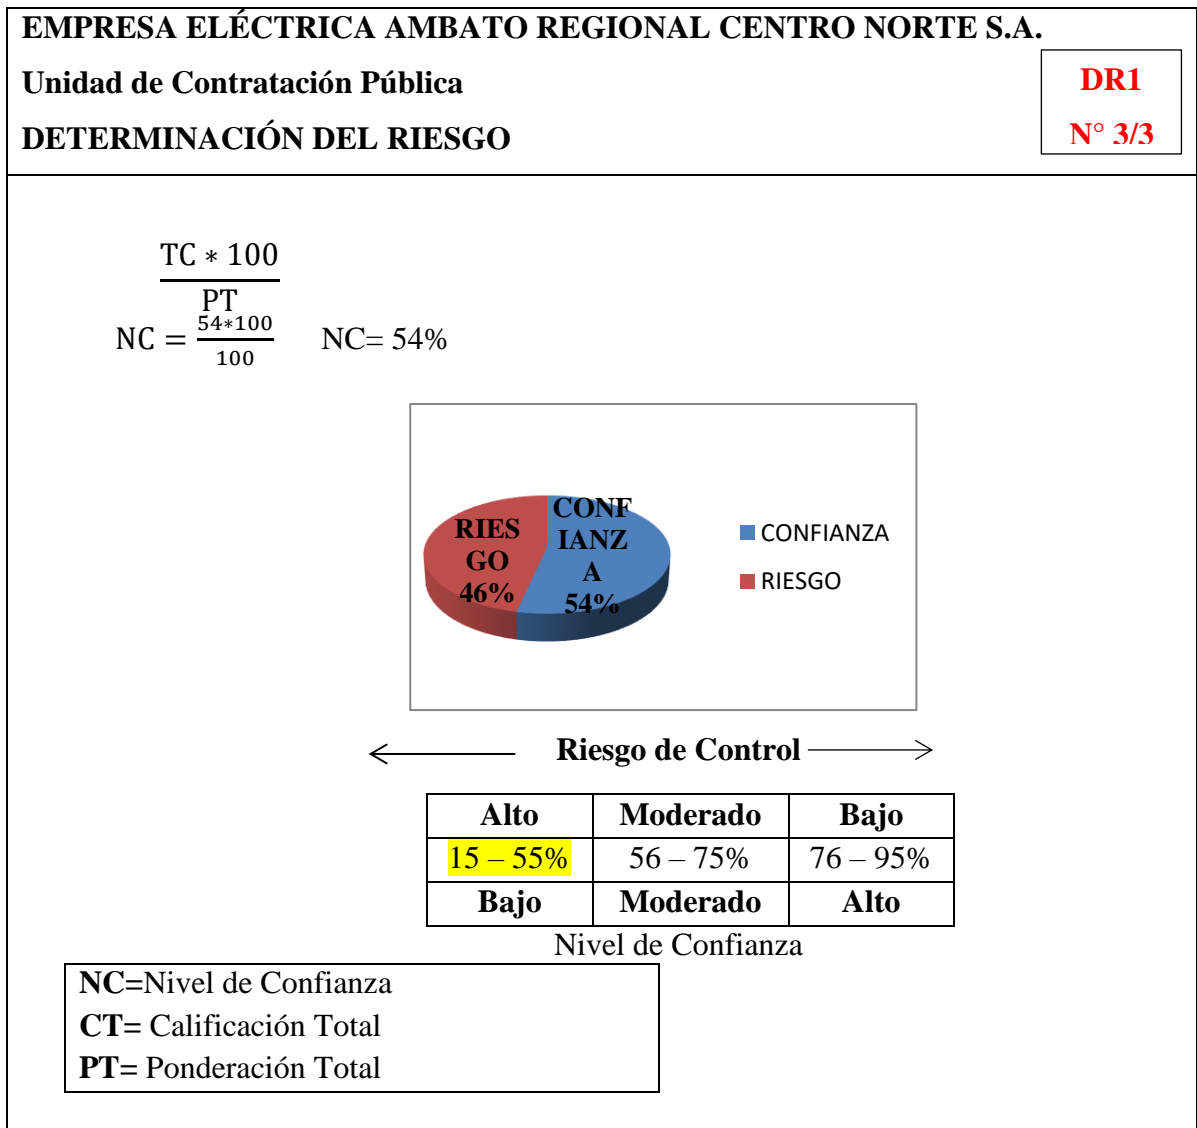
EMPRESA ELÉCTRICA AMBATO REGIONAL CENTRO NORTE S.A.

Unidad de Contratación Pública

DETERMINACIÓN DEL RIESGO

DR1

N° 3/3

$\frac{TC * 100}{PT}$

$NC = \frac{54*100}{100}$ NC= 54%

RIESGO 46%

CONFIANZA 54%

CONFIANZA

RIESGO

Riesgo de Control

| Alto | Moderado | Bajo |
|---|---|---|
| 15 – 55% | 56 – 75% | 76 – 95% |
| Bajo | Moderado | Alto |

Nivel de Confianza

NC=Nivel de Confianza
CT= Calificación Total
PT= Ponderación Total